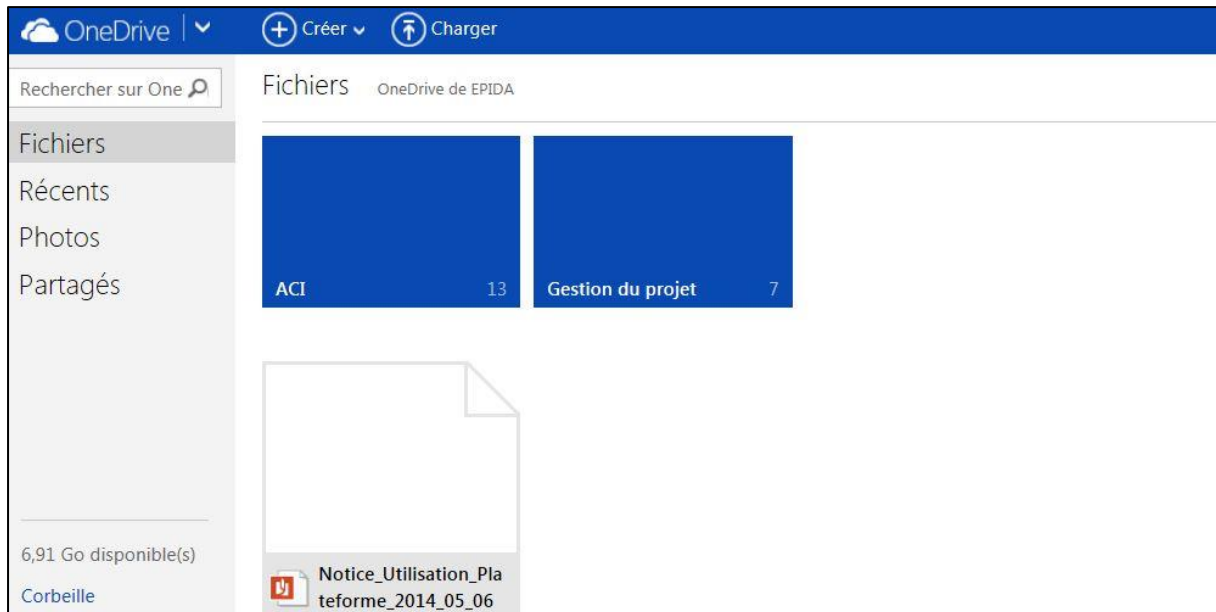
OneDrive
Créer
Charger
Rechercher sur One
Fichiers
Récents
Photos
Partagés
Fichiers OneDrive de EPIDA
ACI 13
Gestion du projet 7
Notice_Utilisation_Plateforme_2014_05_06
6,91 Go disponible(s)
Corbeille